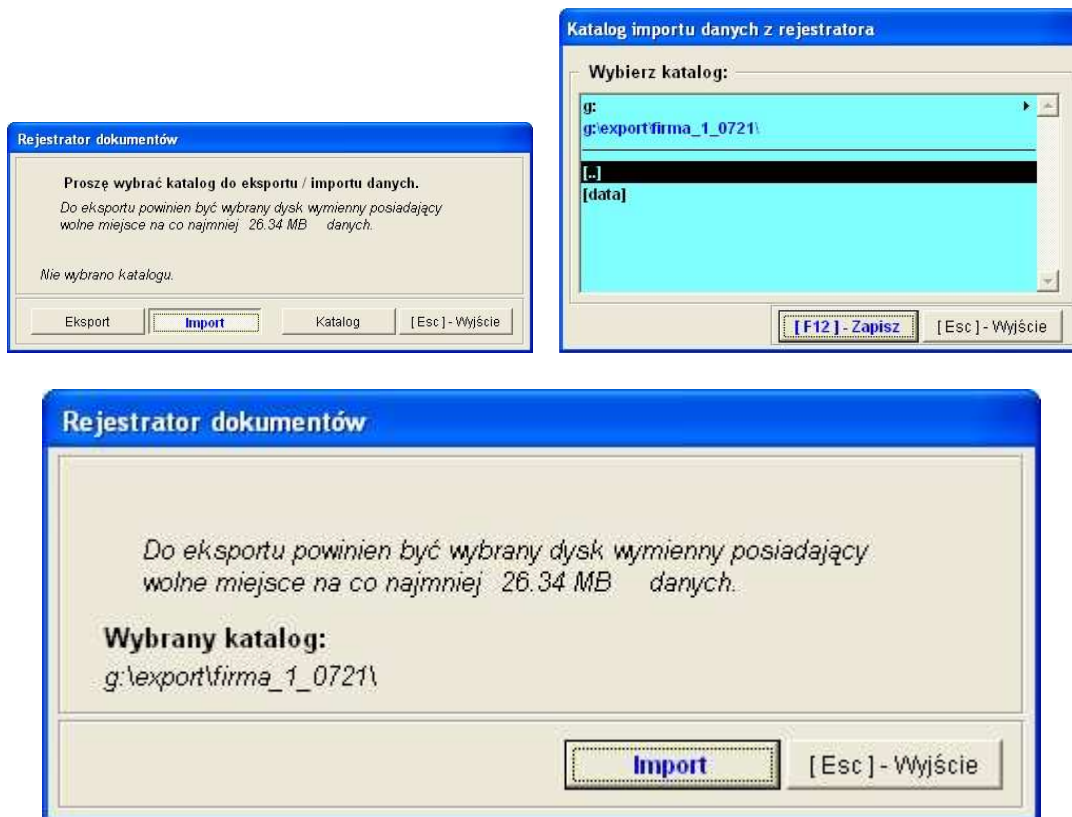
Rejestrator dokumentów

Proszę wybrać katalog do eksportu / importu danych.

Do eksportu powinien być wybrany dysk wymienny posiadający wolne miejsce na co najmniej 26.34 MB danych.

Nie wybrano katalogu.

Eksport | Import | Katalog | [Esc] - Wyjście

Katalog importu danych z rejestratora

Wybierz katalog:

g:
g:\export\firma_1_0721\

[..]
[data]

[F12] - Zapisz | [Esc] - Wyjście

Rejestrator dokumentów

Do eksportu powinien być wybrany dysk wymienny posiadający wolne miejsce na co najmniej 26.34 MB danych.

Wybrany katalog:
g:\export\firma_1_0721\

Import | [Esc] - Wyjście